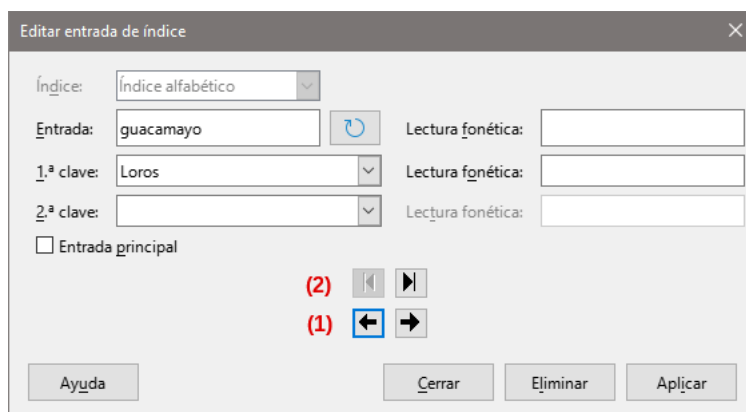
Editar entrada de índice

Índice: Índice alfabético

Entrada: guacamayo

Lectura fonética:

1.ª clave: Loros

Lectura fonética:

2.ª clave:

Lectura fonética:

Entrada principal

(2)

(1)

Ayuda

Cerrar

Eliminar

Aplicar